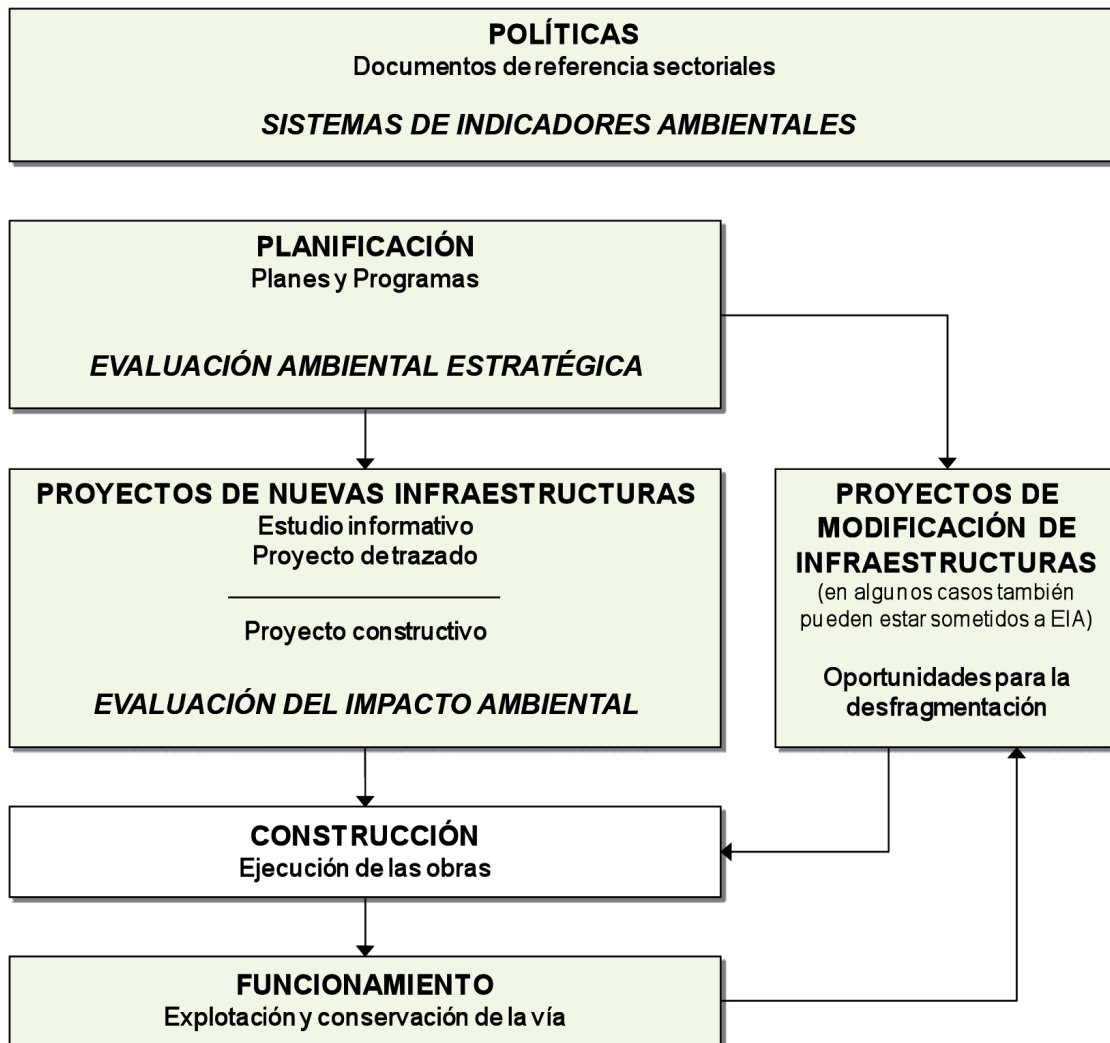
POLÍTICAS
Documentos de referencia sectoriales

SISTEMAS DE INDICADORES AMBIENTALES

PLANIFICACIÓN
Planes y Programas

EVALUACIÓN AMBIENTAL ESTRATÉGICA

PROYECTOS DE NUEVAS INFRAESTRUCTURAS
Estudio informativo
Proyecto de trazado

Proyecto constructivo

EVALUACIÓN DEL IMPACTO AMBIENTAL

PROYECTOS DE MODIFICACIÓN DE INFRAESTRUCTURAS
(en algunos casos también pueden estar sometidos a EIA)

Oportunidades para la desfragmentación

CONSTRUCCIÓN
Ejecución de las obras

FUNCIONAMIENTO
Explotación y conservación de la vía